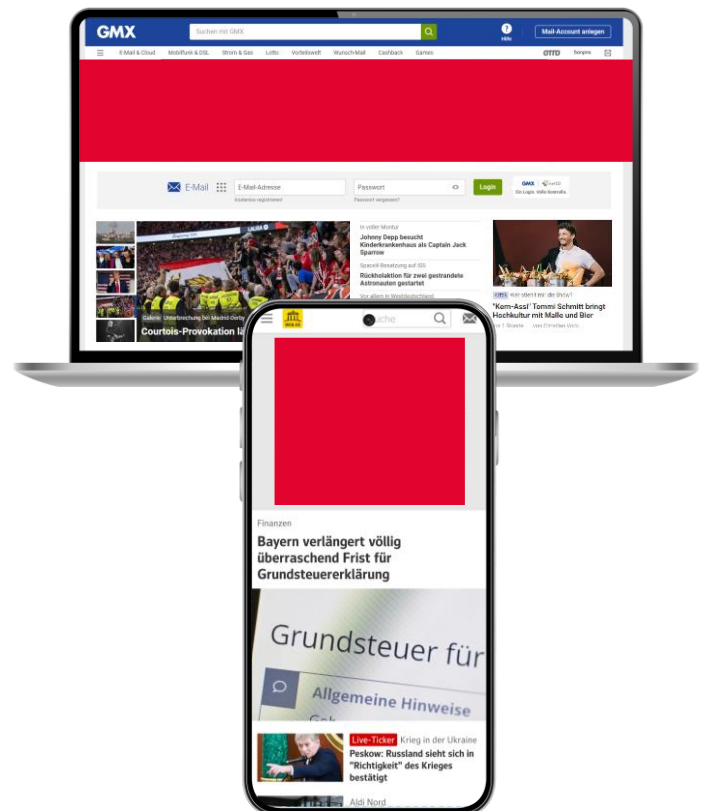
GMX
Suchen mit GMX
Hilfe
Mail-Account anlegen
E-Mail & Cloud Mobilfunk & DSL Strom & Gas Lotto Vorteilswelt Wunsch-Mail Cashback Games
OTTO bonprix

E-Mail
E-Mail-Adresse
Passwort
Login
Kostenlos registrieren
Passwort vergessen?

Galerie Unterbrechung bei Madrid-Derby
Courtois-Provokation lä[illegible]

In voller Montur
Johnny Depp besucht Kinderkrankenhaus als Captain Jack Sparrow
SpaceX-Besatzung auf ISS
Rückholaktion für zwei gestrandete Astronauten gestartet
Vor allem in Westdeutschland

'Kem-Assi' Tommi Schmitt bringt Hochkultur mit Malle und Bier

Suche

Finanzen
Bayern verlängert völlig überraschend Frist für Grundsteuererklärung

Grundsteuer für
Allgemeine Hinweise

Live-Ticker Krieg in der Ukraine
Peskow: Russland sieht sich in "Richtigkeit" des Krieges bestätigt

Aldi Nord